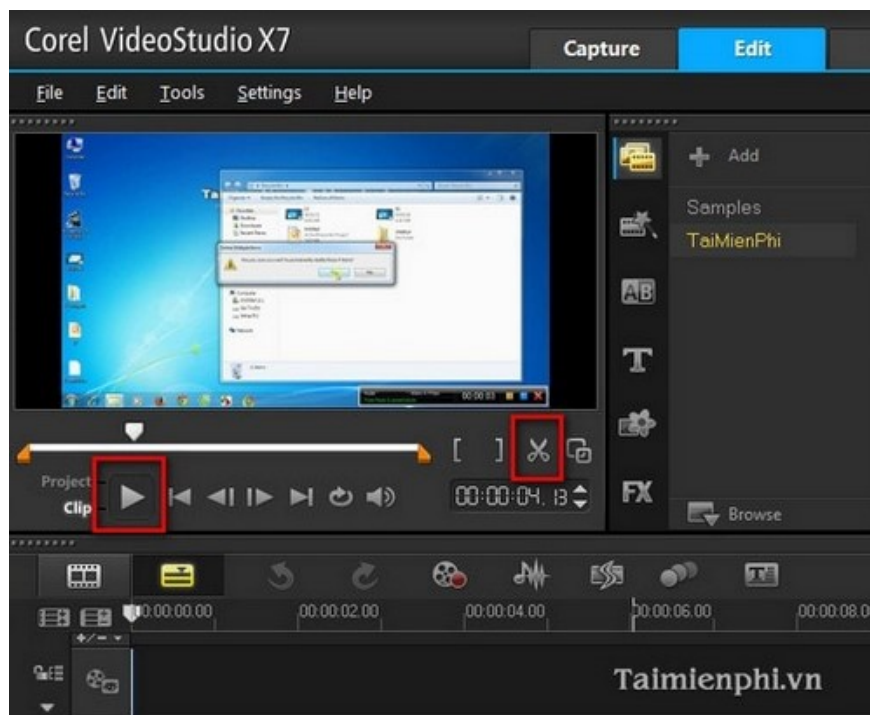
Corel VideoStudio X7

Capture

Edit

File Edit Tools Settings Help

Add

Samples

TaiMienPhi

Project

Clip

00:00:04. 13

FX

Browse

00:00:00.00

00:00:02.00

00:00:04.00

00:00:06.00

00:00:08.0

Taimienphi.vn